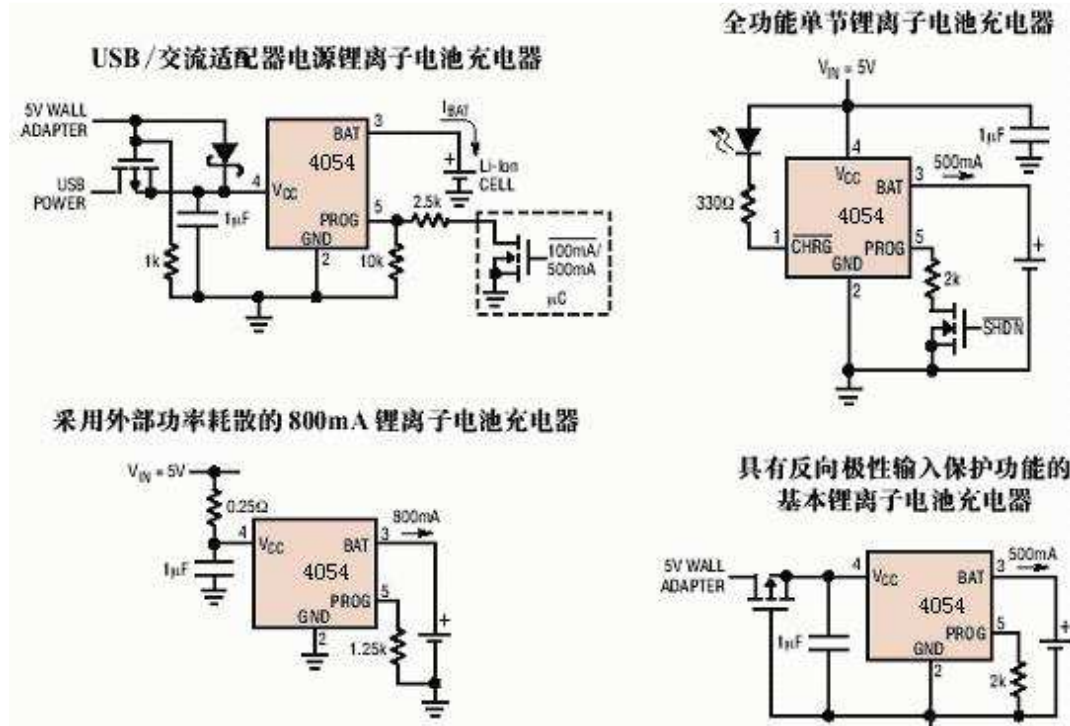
USB/交流适配器电源锂离子电池充电器

5V WALL ADAPTER

USB POWER

1μF

1k

4

$V_{CC}$

4054

BAT

3

PROG

5

GND

2

$I_{BAT}$

Li-Ion CELL

2.5k

10k

$\overline{100mA}$/500mA

μC

全功能单节锂离子电池充电器

$V_{IN}$ = 5V

1μF

330Ω

4

$V_{CC}$

BAT

3

500mA

4054

1

$\overline{CHRG}$

PROG

5

GND

2

2k

$\overline{SHDN}$

采用外部功率耗散的800mA锂离子电池充电器

$V_{IN}$ = 5V

0.25Ω

1μF

4

$V_{CC}$

BAT

3

800mA

4054

PROG

5

GND

2

1.25k

具有反向极性输入保护功能的基本锂离子电池充电器

5V WALL ADAPTER

1μF

4

$V_{CC}$

BAT

3

500mA

4054

PROG

5

GND

2

2k